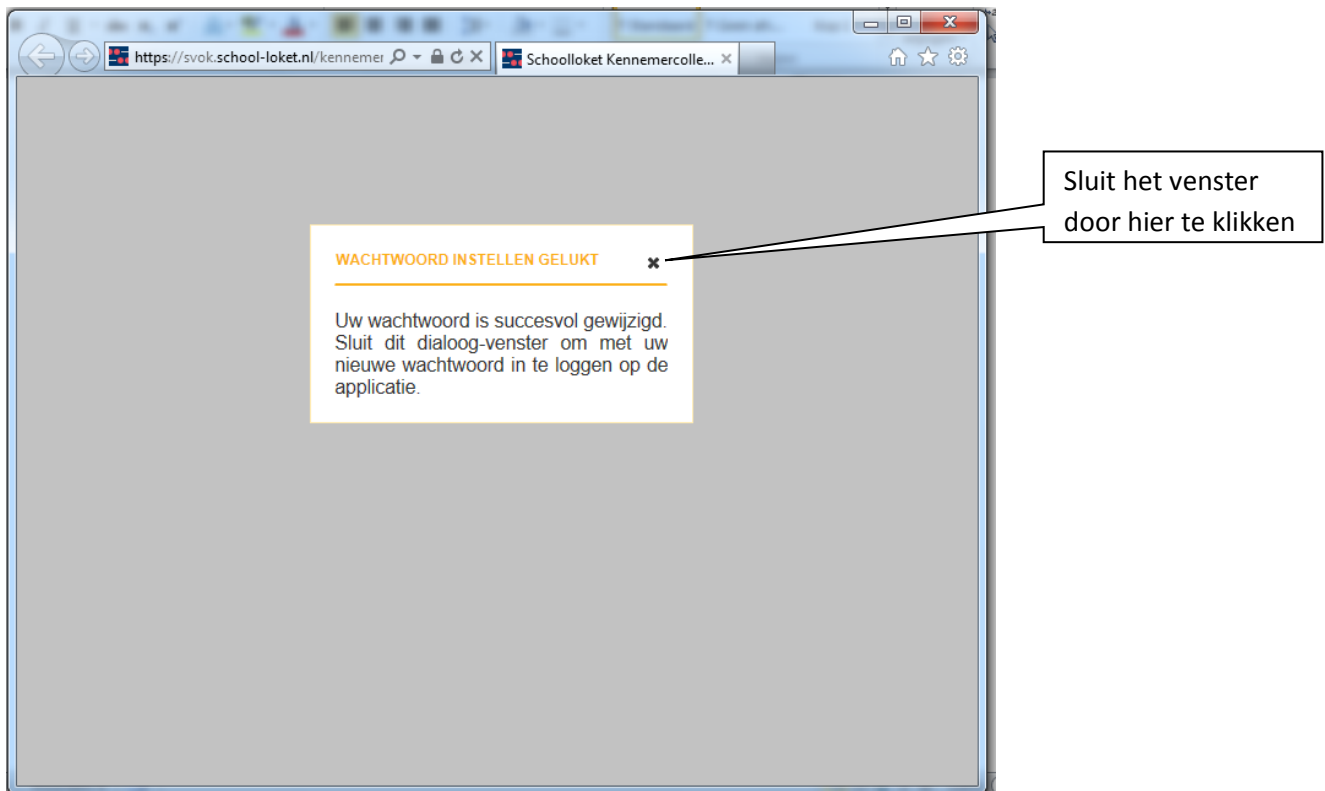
https://svok.school-loket.nl/kennemer

Schoolloket Kennemercolle...

WACHTWOORD INSTELLEN GELUKT

Uw wachtwoord is succesvol gewijzigd. Sluit dit dialoog-venster om met uw nieuwe wachtwoord in te loggen op de applicatie.

Sluit het venster door hier te klikken